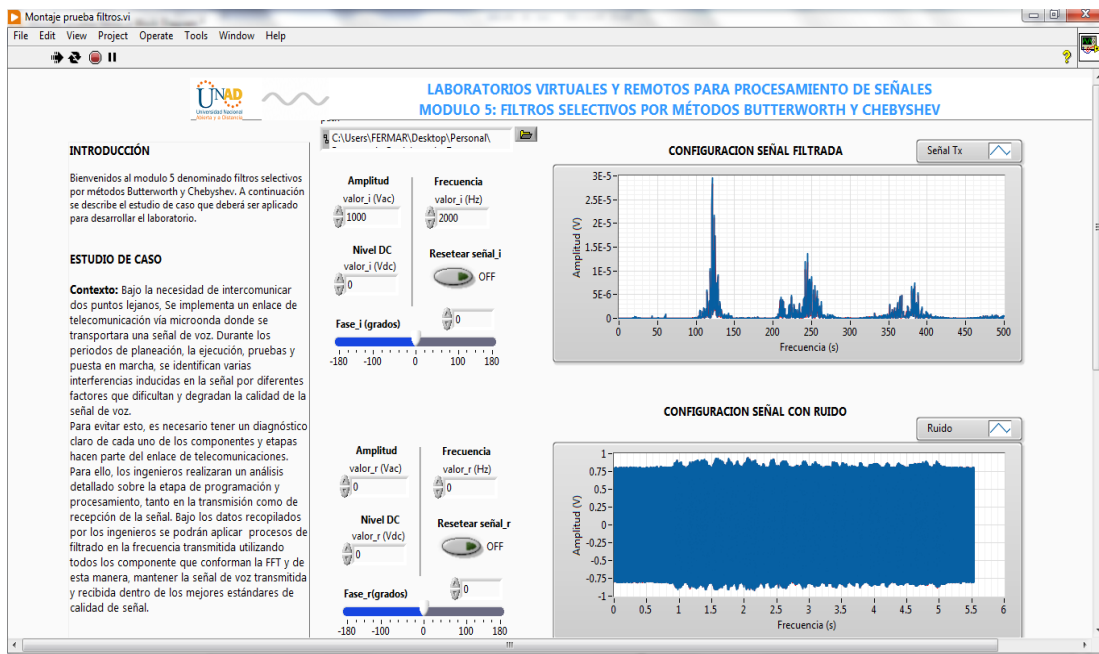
Montaje prueba filtros.vi

File Edit View Project Operate Tools Window Help

UNAD Universidad Nacional Abierta y a Distancia

LABORATORIOS VIRTUALES Y REMOTOS PARA PROCESAMIENTO DE SEÑALES
MODULO 5: FILTROS SELECTIVOS POR MÉTODOS BUTTERWORTH Y CHEBYSHEV

C:\Users\FERMAR\Desktop\Personal\

INTRODUCCIÓN

Bienvenidos al modulo 5 denominado filtros selectivos por métodos Butterworth y Chebyshev. A continuación se describe el estudio de caso que deberá ser aplicado para desarrollar el laboratorio.

ESTUDIO DE CASO

Contexto: Bajo la necesidad de intercomunicar dos puntos lejanos, Se implementa un enlace de telecomunicación vía microonda donde se transportara una señal de voz. Durante los periodos de planeación, la ejecución, pruebas y puesta en marcha, se identifican varias interferencias inducidas en la señal por diferentes factores que dificultan y degradan la calidad de la señal de voz.
Para evitar esto, es necesario tener un diagnóstico claro de cada uno de los componentes y etapas hacen parte del enlace de telecomunicaciones. Para ello, los ingenieros realizaran un análisis detallado sobre la etapa de programación y procesamiento, tanto en la transmisión como de recepción de la señal. Bajo los datos recopilados por los ingenieros se podrán aplicar procesos de filtrado en la frecuencia transmitida utilizando todos los componente que conforman la FFT y de esta manera, mantener la señal de voz transmitida y recibida dentro de los mejores estándares de calidad de señal.

Amplitud
valor_i (Vac)
1000

Frecuencia
valor_i (Hz)
2000

Nivel DC
valor_i (Vdc)
0

Resetear señal_i
OFF

Fase_i (grados)
0
-180 -100 0 100 180

CONFIGURACION SEÑAL FILTRADA
Señal Tx
3E-5 2.5E-5 2E-5 1.5E-5 1E-5 5E-6 0
Amplitud (V)
0 50 100 150 200 250 300 350 400 450 500
Frecuencia (s)

CONFIGURACION SEÑAL CON RUIDO
Ruido

Amplitud
valor_r (Vac)
0

Frecuencia
valor_r (Hz)
0

Nivel DC
valor_r (Vdc)
0

Resetear señal_r
OFF

Fase_r(grados)
0
-180 -100 0 100 180

1 0.75 0.5 0.25 0 -0.25 -0.5 -0.75 -1
Amplitud (V)
0 0.5 1 1.5 2 2.5 3 3.5 4 4.5 5 5.5 6
Frecuencia (s)